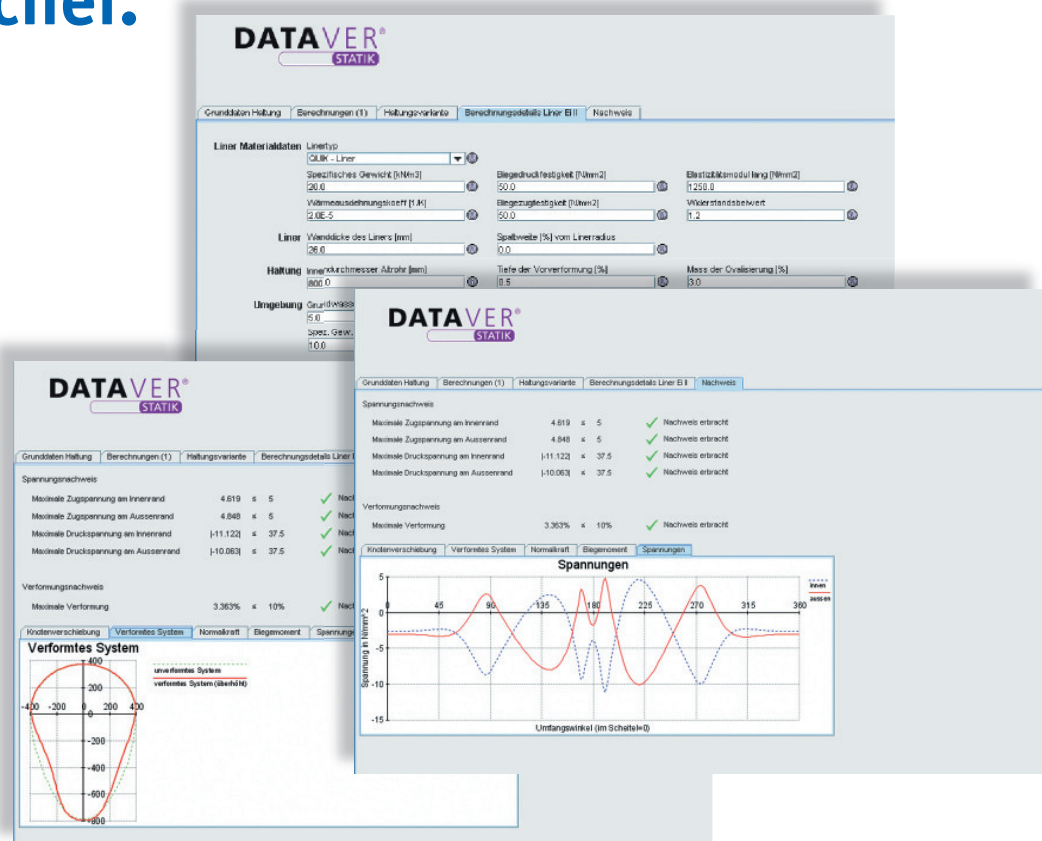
cher.

DATAVER®
STATIK

Grunddaten Haltung | Berechnungen (1) | Haltungsvariante | Berechnungsdetails Liner EI II | Nachweis

Liner Materialdaten Linertyp
QLIK - Liner
Spezifisches Gewicht [kN/m3]
20.0
Biegedruckfestigkeit [N/mm2]
50.0
Elastizitätsmodul lang [N/mm2]
1250.0
Wärmeausdehnungskoeff [1/K]
2.0E-5
Biegezugfestigkeit [N/mm2]
50.0
Widerstandsbeiwert
1.2

Liner Wanddicke des Liners [mm]
26.0
Spaltweite [%] vom Linerradius
0.0

Haltung Innendurchmesser Altrohr [mm]
800.0
Tiefe der Vorverformung [%]
0.5
Mass der Ovalisierung [%]
3.0

Umgebung Grundwasse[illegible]
5.0
Spez. Gew.
10.0

DATAVER®
STATIK

Grunddaten Haltung | Berechnungen (1) | Haltungsvariante | Berechnungsdetails Liner EI II | Nachweis

Spannungsnachweis
Maximale Zugspannung am Innenrand 4.619 ≤ 5 Nachweis erbracht
Maximale Zugspannung am Aussenrand 4.848 ≤ 5 Nachweis erbracht
Maximale Druckspannung am Innenrand |-11.122| ≤ 37.5 Nachweis erbracht
Maximale Druckspannung am Aussenrand |-10.063| ≤ 37.5 Nachweis erbracht

Verformungsnachweis
Maximale Verformung 3.363% ≤ 10% Nachweis erbracht

Knotenverschiebung | Verformtes System | Normalkraft | Biegemoment | Spannungen

Spannungen
innen
aussen
5, 0, -5, -10, -15
45 90 135 180 225 270 315 360
Spannung in N/mm^2
Umfangswinkel (im Scheitel=0)

DATAVER®
STATIK

Grunddaten Haltung | Berechnungen (1) | Haltungsvariante | Berechnungsdetails Liner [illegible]

Spannungsnachweis
Maximale Zugspannung am Innenrand 4.619 ≤ 5 Nach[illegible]
Maximale Zugspannung am Aussenrand 4.848 ≤ 5 Nach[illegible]
Maximale Druckspannung am Innenrand |-11.122| ≤ 37.5 Nach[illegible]
Maximale Druckspannung am Aussenrand |-10.063| ≤ 37.5 Nach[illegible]

Verformungsnachweis
Maximale Verformung 3.363% ≤ 10% Nach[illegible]

Knotenverschiebung | Verformtes System | Normalkraft | Biegemoment | Spannung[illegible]

Verformtes System
unverformtes System
verformtes System (überhöht)
400, 200, -400, -200, 0, 200, 400, -200, -400, -600, -800